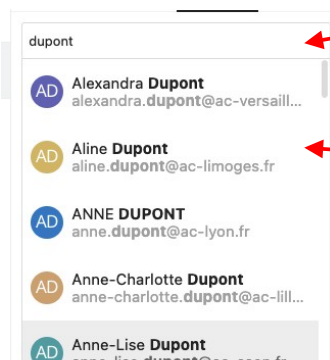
dupont

AD Alexandra Dupont
alexandra.dupont@ac-versaill...

AD Aline Dupont
aline.dupont@ac-limoges.fr

AD ANNE DUPONT
anne.dupont@ac-lyon.fr

AD Anne-Charlotte Dupont
anne-charlotte.dupont@ac-lill...

AD Anne-Lise Dupont
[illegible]